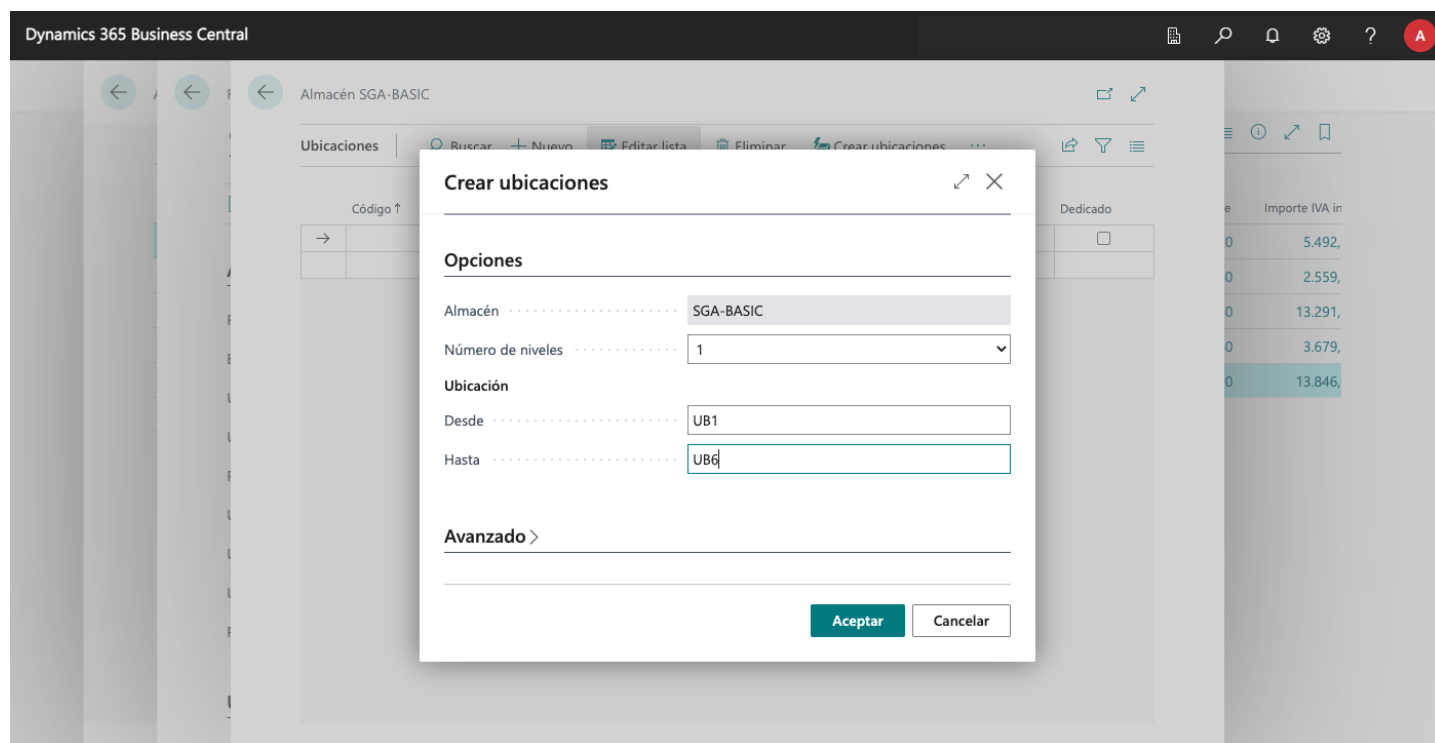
Dynamics 365 Business Central

A

Almacén SGA-BASIC

Ubicaciones Buscar + Nuevo Editar lista Eliminar Crear ubicaciones ···

Código ↑

Dedicado

Importe IVA in

5.492,
2.559,
13.291,
3.679,
13.846,

Crear ubicaciones

Opciones

Almacén SGA-BASIC

Número de niveles 1

Ubicación

Desde UB1

Hasta UB6

Avanzado >

Aceptar Cancelar